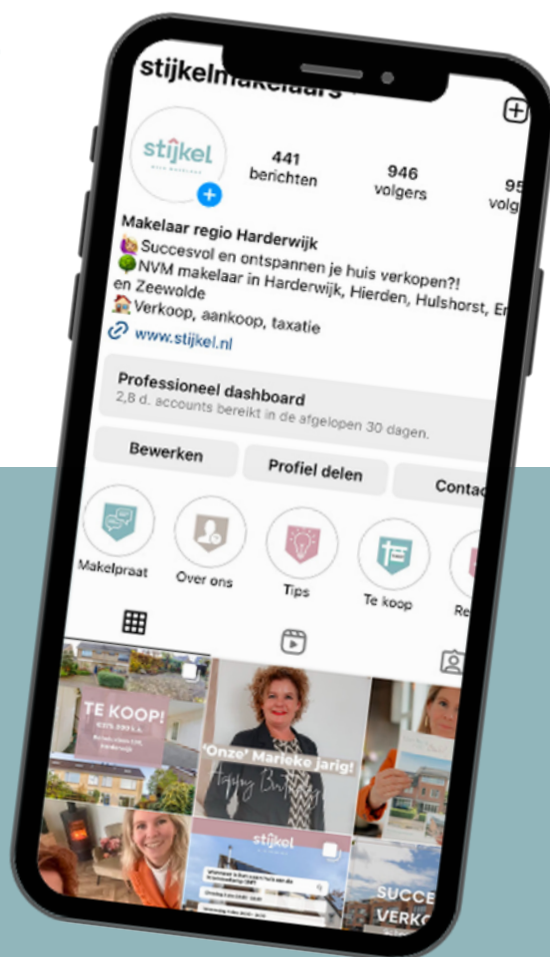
stijkelmakelaars

stijkel

441 berichten

946 volgers

95 volg

Makelaar regio Harderwijk
Succesvol en ontspannen je huis verkopen?!
NVM makelaar in Harderwijk, Hierden, Hulshorst, Er en Zeewolde
Verkoop, aankoop, taxatie
www.stijkel.nl

Professioneel dashboard
2,8 d. accounts bereikt in de afgelopen 30 dagen.

Bewerken

Profiel delen

Contac

Makelpraat

Over ons

Tips

Te koop

Re

TE KOOP!

'Onze' Marieke jarig!

Happy Birthday

stijkel

SUCCE
VERKO